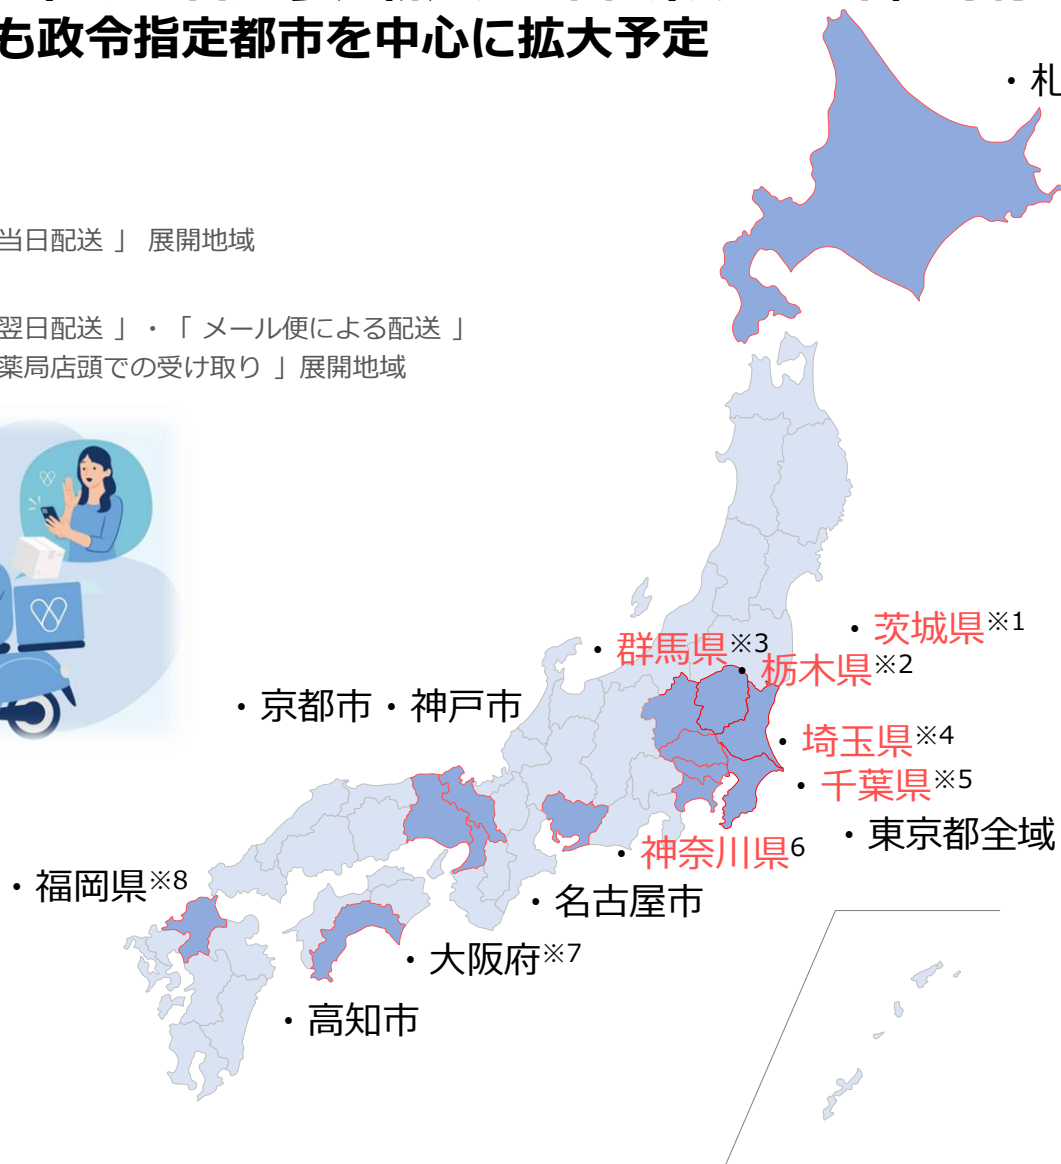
も政令指定都市を中心に拡大予定

・札

当日配送 」 展開地域

翌日配送 」・「 メール便による配送 」
薬局店頭での受け取り 」展開地域

・茨城県※1
・群馬県※3
・栃木県※2
・京都市・神戸市
・埼玉県※4
・千葉県※5
・東京都全域
・神奈川県6
・福岡県※8
・名古屋市
・大阪府※7
・高知市